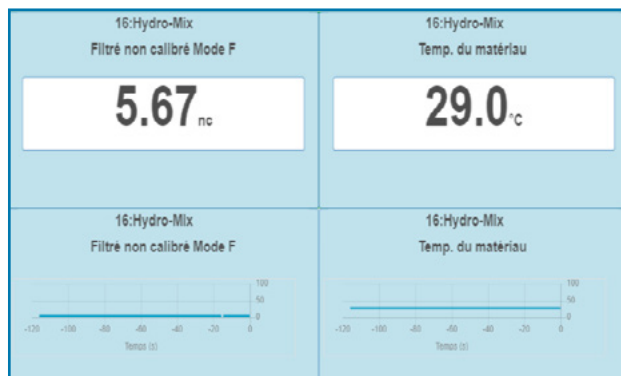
16:Hydro-Mix
Filtré non calibré Mode F
5.67nc

16:Hydro-Mix
Temp. du matériau
29.0°C

16:Hydro-Mix
Filtré non calibré Mode F
100
50
0
-120 -100 -80 -60 -40 -20 0
Temps (s)

16:Hydro-Mix
Temp. du matériau
100
50
0
-120 -100 -80 -60 -40 -20 0
Temps (s)